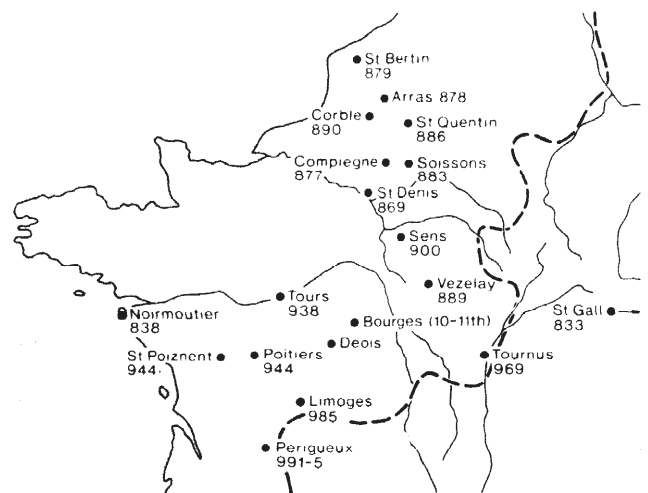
St Bertin 879
Arras 878
Corbie 890
St Quentin 886
Compiegne 877
Soissons 883
St Denis 869
Sens 900
Vezelay 889
Tours 938
Noirmoutier 838
Bourges (10-11th)
St Gall 833
Deols
St Poznent 944
Poitiers 944
Tournus 969
Limoges 985
Perigueux 991-5